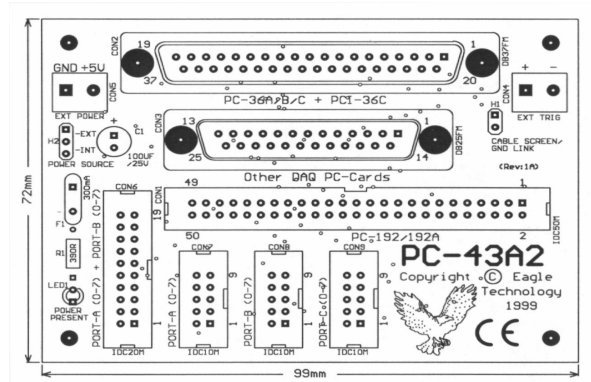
72mm

GND +5V

CON5

EXT POWER

H2 -EXT -INT

POWER SOURCE

C1 100UF /25V

CON2

19

37

1

20

DB37FM

PC-36A/B/C + PCI-36C

CON3

13

25

1

14

DB25FM

Other DAQ PC-Cards

CON4

+ -

EXT TRIG

H1

CABLE SCREEN/ GND LINK

(Rev:1A)

300mA

F1

R1 390R

LED1

POWER PRESENT

CON6

PORT-A (0-7) + PORT-B (0-7)

IDC20M

CON1

49

50

1

2

19

PC-192/192A

IDC50M

CON7

PORT-A (0-7)

IDC10M

CON8

PORT-B (0-7)

IDC10M

CON9

PORT-C (0-7)

IDC10M

PC-43A2

Copyright © Eagle Technology 1999

CE

99mm